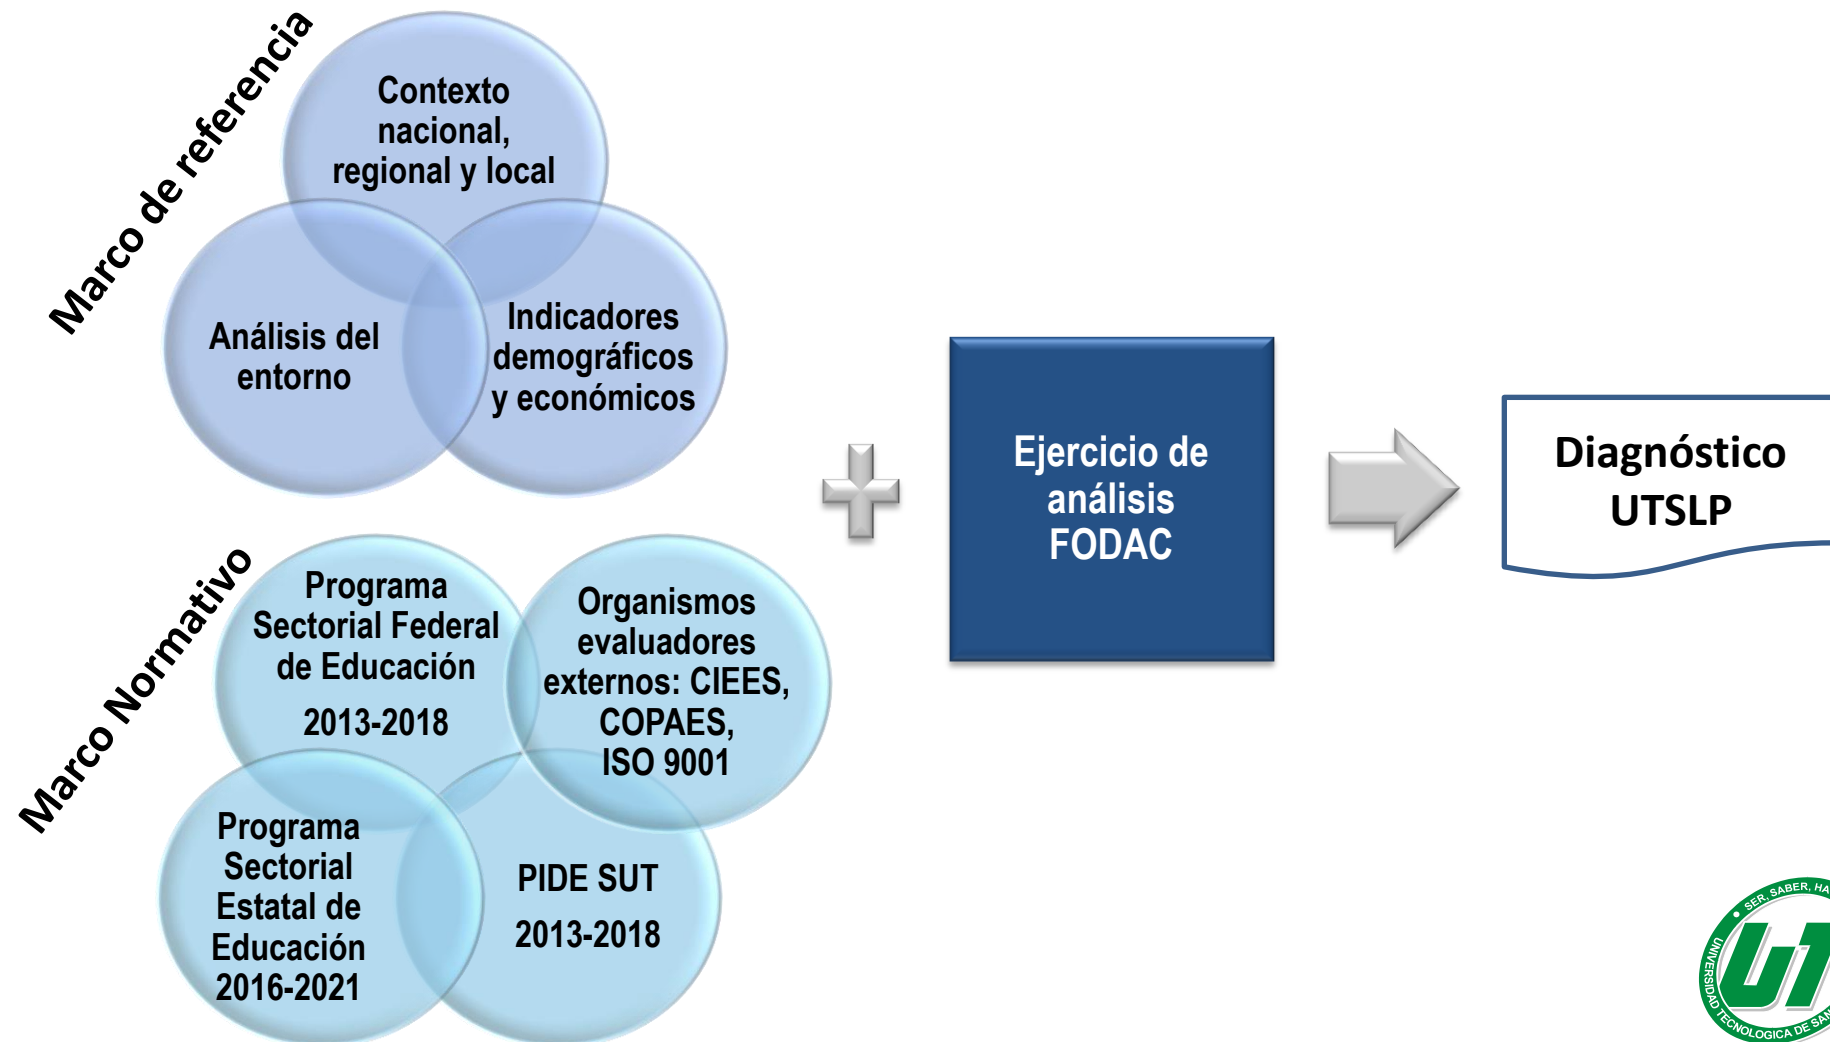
Marco de referencia

Contexto nacional, regional y local

Análisis del entorno

Indicadores demográficos y económicos

Marco Normativo

Programa Sectorial Federal de Educación

2013-2018

Organismos evaluadores externos: CIEES, COPAES, ISO 9001

Programa Sectorial Estatal de Educación 2016-2021

PIDE SUT

2013-2018

Ejercicio de análisis FODAC

Diagnóstico UTSLP

SER, SABER, HA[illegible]

UNIVERSIDAD TECNOLÓGICA DE SAN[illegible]

UT